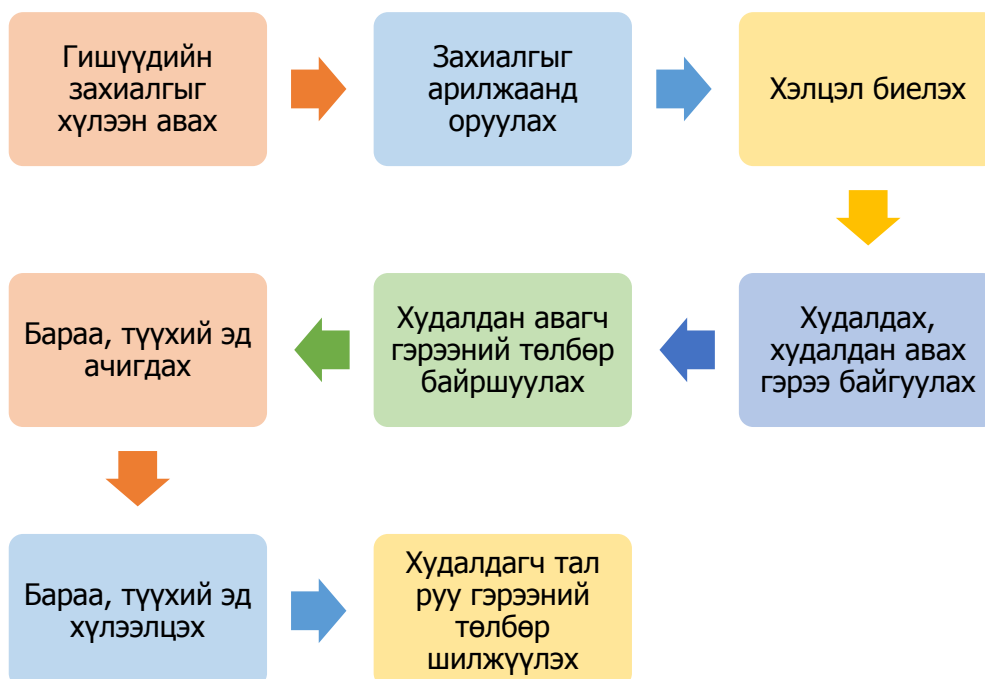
Гишүүдийн захиалгыг хүлээн авах

Захиалгыг арилжаанд оруулах

Хэлцэл биелэх

Худалдах, худалдан авах гэрээ байгуулах

Худалдан авагч гэрээний төлбөр байршуулах

Бараа, түүхий эд ачигдах

Бараа, түүхий эд хүлээлцэх

Худалдагч тал руу гэрээний төлбөр шилжүүлэх